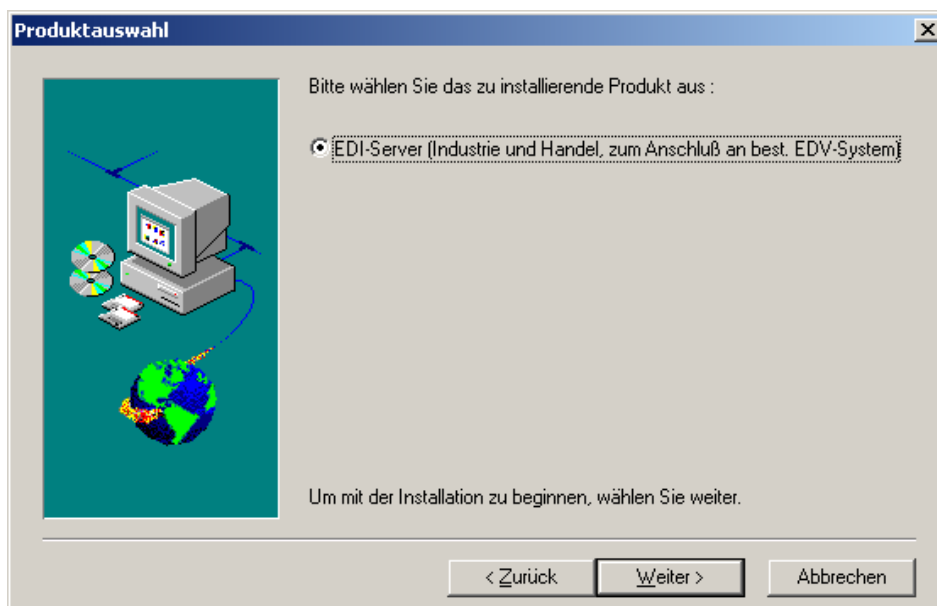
Produktauswahl

Bitte wählen Sie das zu installierende Produkt aus :

EDI-Server (Industrie und Handel, zum Anschluß an best. EDV-System)

Um mit der Installation zu beginnen, wählen Sie weiter.

< Zurück
Weiter >
Abbrechen